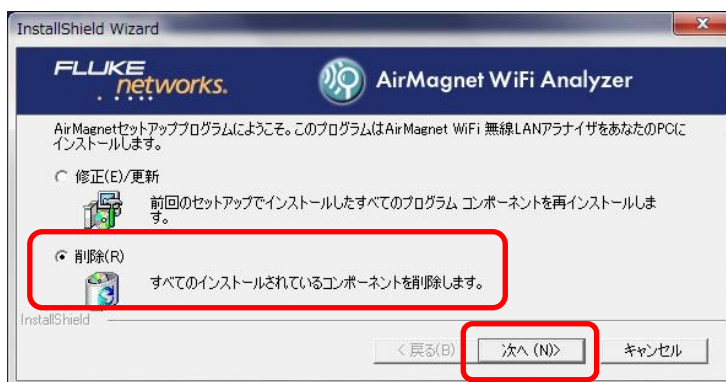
InstallShield Wizard

FLUKE networks.

AirMagnet WiFi Analyzer

AirMagnetセットアッププログラムにようこそ。このプログラムはAirMagnet WiFi 無線LANアナライザをあなたのPCにインストールします。

修正(E)/更新

前回のセットアップでインストールしたすべてのプログラム コンポーネントを再インストールします。

削除(R)

すべてのインストールされているコンポーネントを削除します。

InstallShield

< 戻る(B)

次へ (N)>

キャンセル